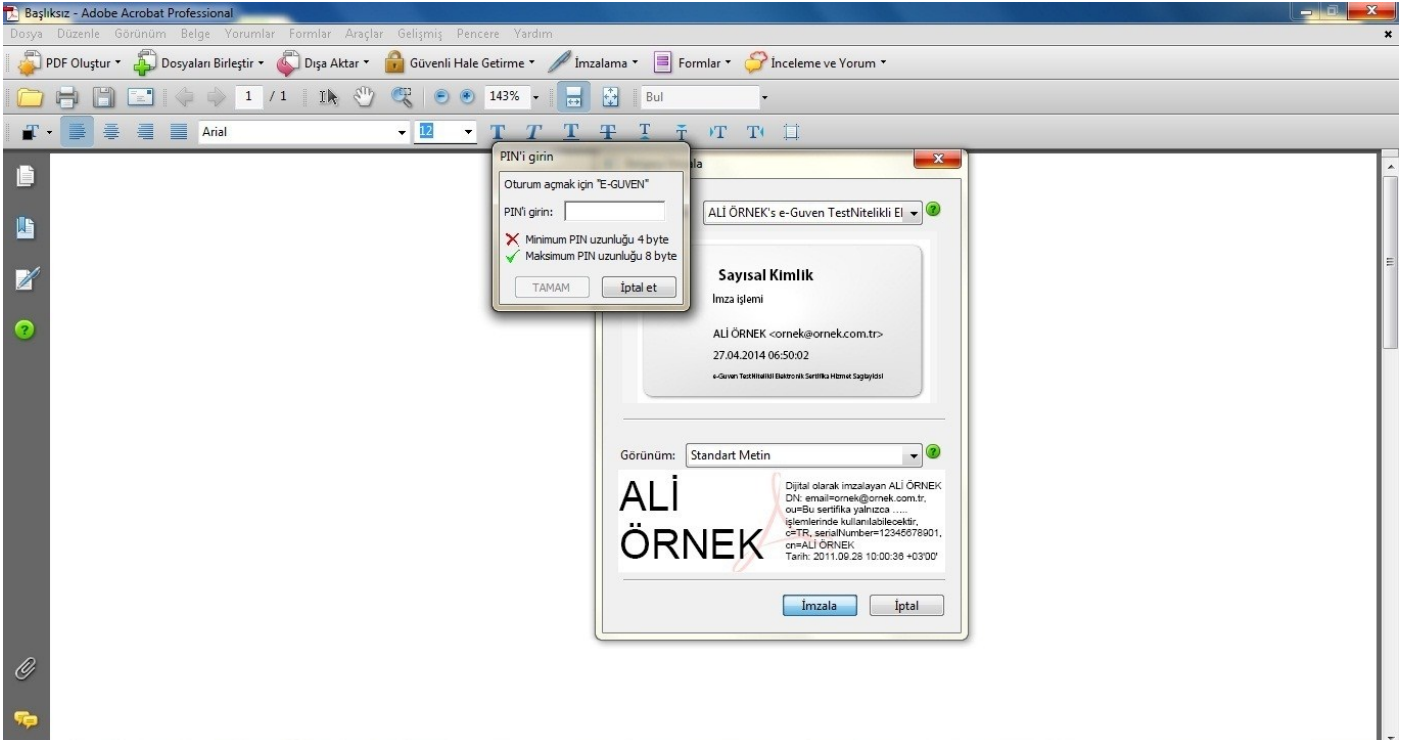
Başlıksız - Adobe Acrobat Professional

Dosya Düzenle Görünüm Belge Yorumlar Formlar Araçlar Gelişmiş Pencere Yardım

PDF Oluştur Dosyaları Birleştir Dışa Aktar Güvenli Hale Getirme İmzalama Formlar İnceleme ve Yorum

1 / 1 143% Bul

Arial 12

PIN'i girin

Oturum açmak için "E-GUVEN"

PIN'i girin:

Minimum PIN uzunluğu 4 byte

Maksimum PIN uzunluğu 8 byte

TAMAM İptal et

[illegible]la

ALİ ÖRNEK's e-Guven TestNitelikli El

Sayısal Kimlik

İmza işlemi

ALİ ÖRNEK <ornek@ornek.com.tr>

27.04.2014 06:50:02

e-Guven TestNitelikli Elektronik Sertifika Hizmet Sağlayıcısı

Görünüm: Standart Metin

ALİ ÖRNEK

Dijital olarak imzalayan ALİ ÖRNEK DN: email=ornek@ornek.com.tr, ou=Bu sertifika yalnızca ..... işlemlerinde kullanılabilecektir, c=TR, serialNumber=12345678901, cn=ALİ ÖRNEK Tarih: 2011.09.28 10:00:36 +03'00'

İmzala İptal